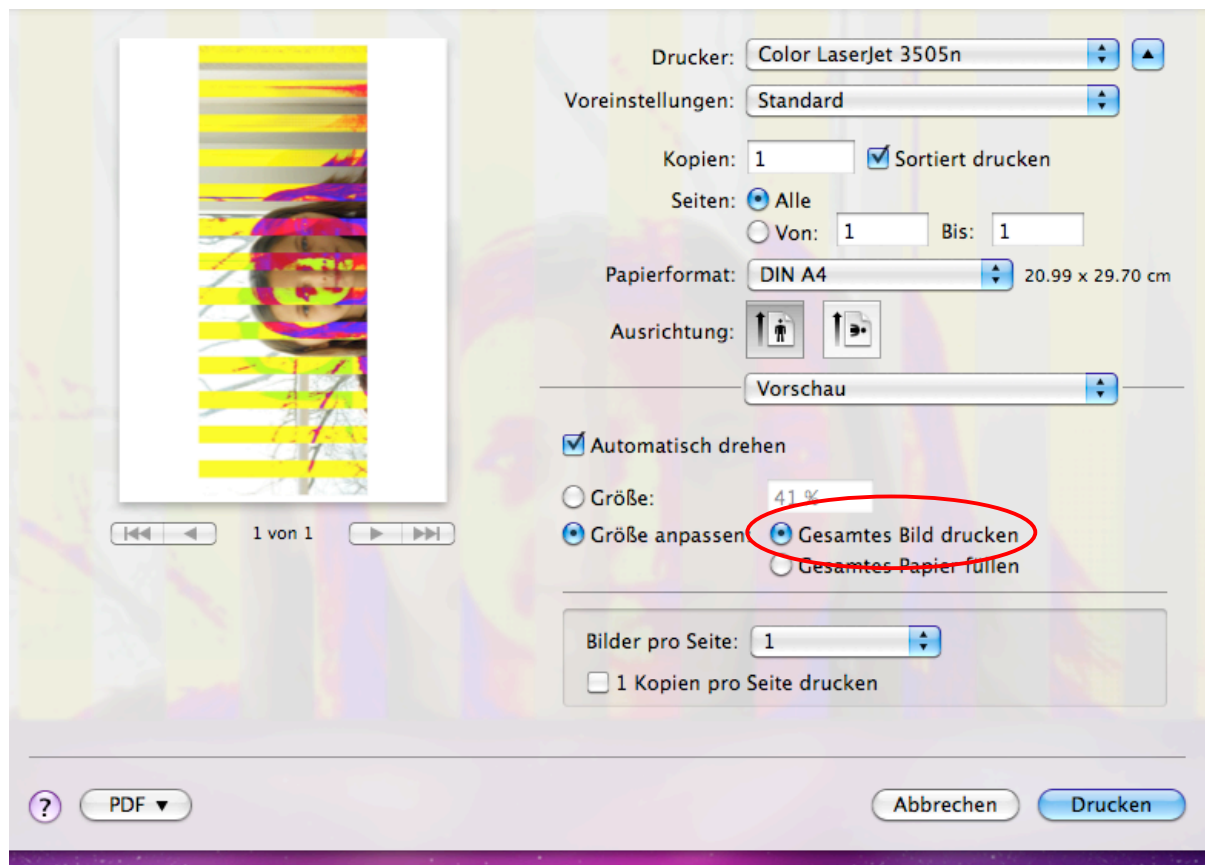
1 von 1

Drucker: Color LaserJet 3505n

Voreinstellungen: Standard

Kopien: 1 Sortiert drucken

Seiten: Alle

Von: 1 Bis: 1

Papierformat: DIN A4 20.99 x 29.70 cm

Ausrichtung:

Vorschau

Automatisch drehen

Größe: 41 %

Größe anpassen: Gesamtes Bild drucken

Gesamtes Papier füllen

Bilder pro Seite: 1

1 Kopien pro Seite drucken

?

PDF ▼

Abbrechen

Drucken